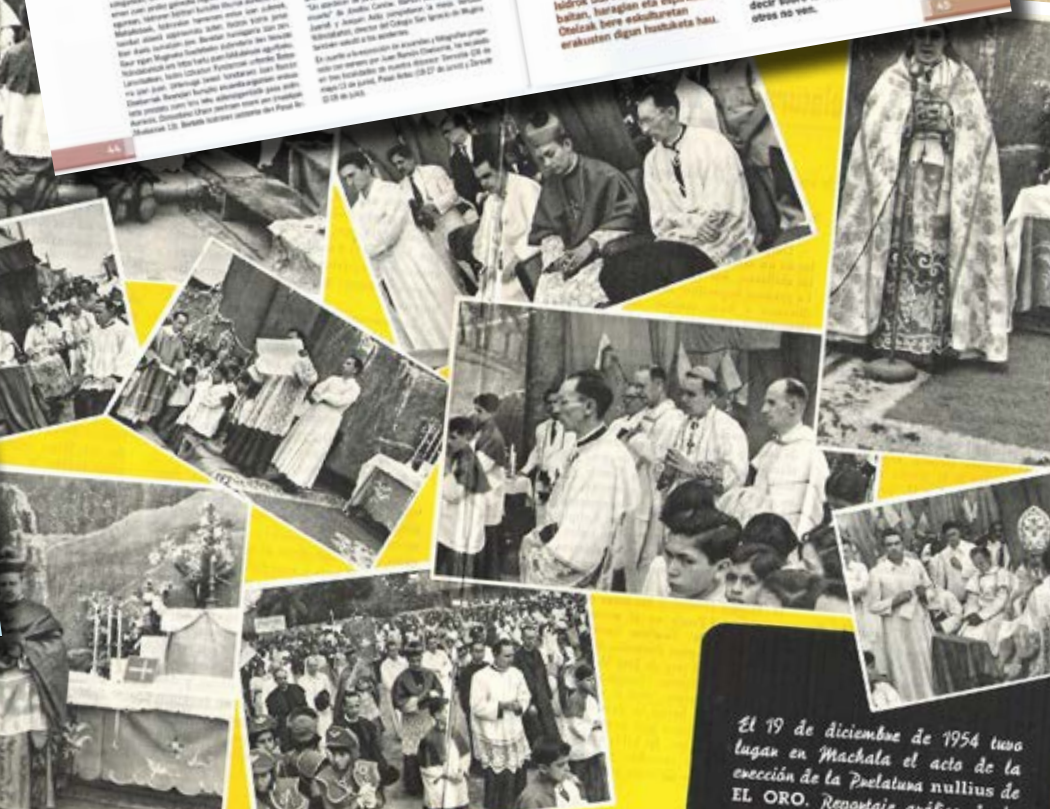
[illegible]

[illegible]

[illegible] batan, haragien eta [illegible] Otelzak bere eskulturen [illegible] erakusten digun hunkaketa hau.

decir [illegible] otros no ven.

44

45

El 19 de diciembre de 1954 tuvo lugar en Machala el acto de la erección de la Prelatura nullius de EL ORO. Reportaje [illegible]